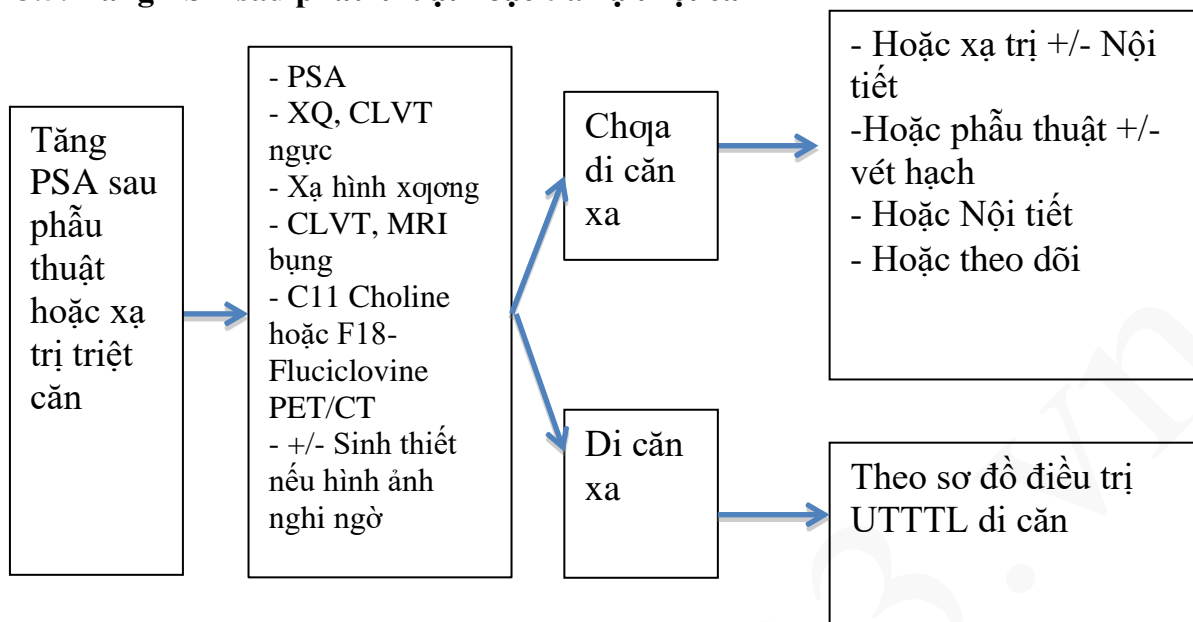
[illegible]

Tăng PSA sau phẫu thuật hoặc xạ trị triệt căn

- PSA
- XQ, CLVT ngực
- Xạ hình xoựơng
- CLVT, MRI bụng
- C11 Choline hoặc F18-Fluciclovine PET/CT
- +/- Sinh thiết nếu hình ảnh nghi ngờ

Chưa di căn xa

- Hoặc xạ trị +/- Nội tiết
-Hoặc phẫu thuật +/- vét hạch
- Hoặc Nội tiết
- Hoặc theo dõi

Di căn xa

Theo sơ đồ điều trị UTTTL di căn